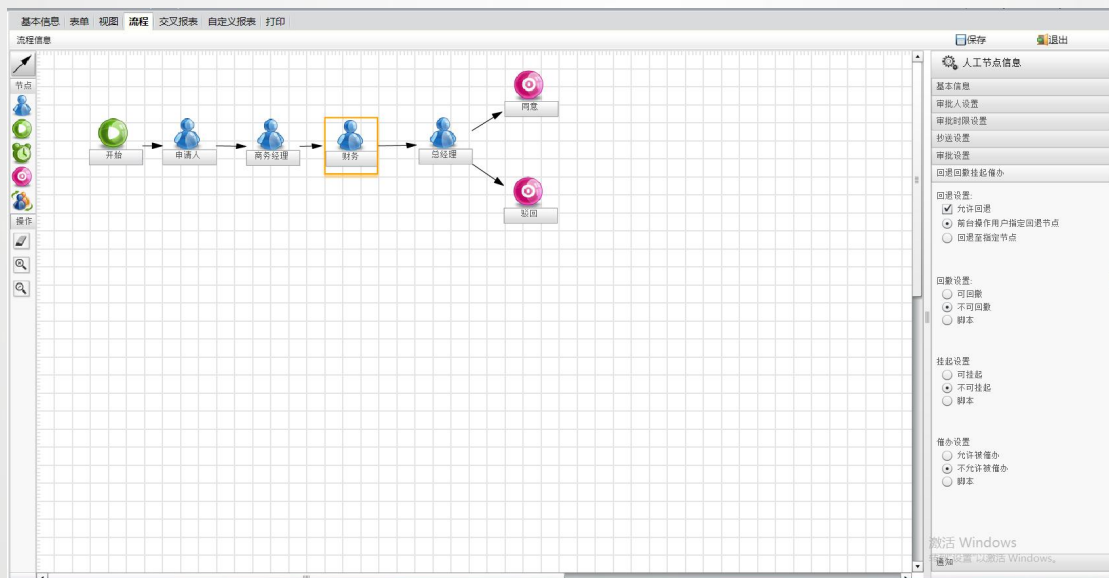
基本信息 表单 视图 流程 交叉报表 自定义报表 打印

流程信息

保存 退出

节点

操作

开始 申请人 商务经理 财务 总经理 同意 驳回

人工节点信息

基本信息
审批人设置
审批时限设置
抄送设置
审批设置
回退回撤挂起催办

回退设置:
允许回退
前台操作用户指定回退节点
回退至指定节点

回撤设置:
可回撤
不可回撤
脚本

挂起设置
可挂起
不可挂起
脚本

催办设置
允许被催办
不允许被催办
脚本

激活 Windows
转到"设置"以激活 Windows。

通知